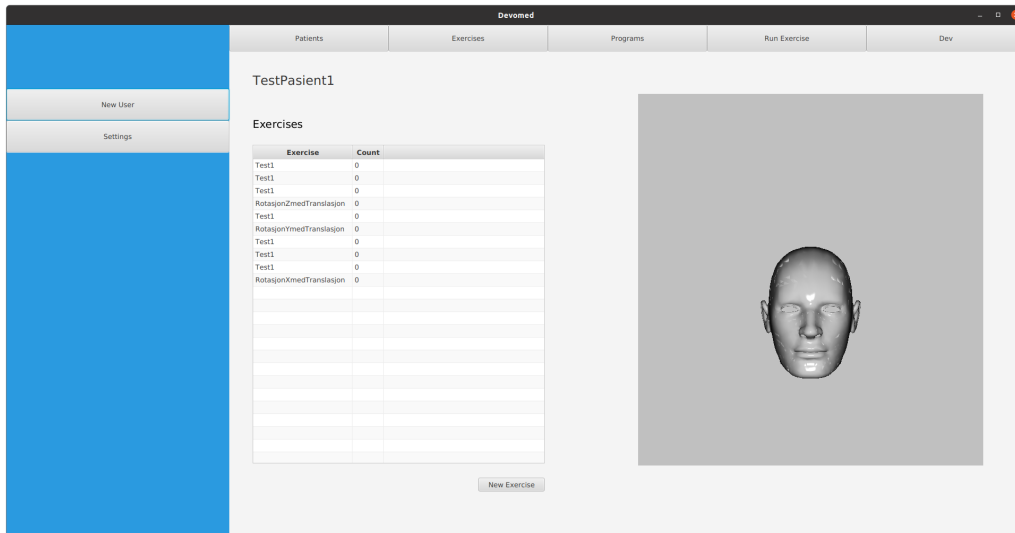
Devomed

New User

Settings

Patients | Exercises | Programs | Run Exercise | Dev

TestPasient1

Exercises

| Exercise | Count |
|---|---|
| Test1 | 0 |
| Test1 | 0 |
| Test1 | 0 |
| RotasjonZmedTranslasjon | 0 |
| Test1 | 0 |
| RotasjonYmedTranslasjon | 0 |
| Test1 | 0 |
| Test1 | 0 |
| Test1 | 0 |
| RotasjonXmedTranslasjon | 0 |

New Exercise